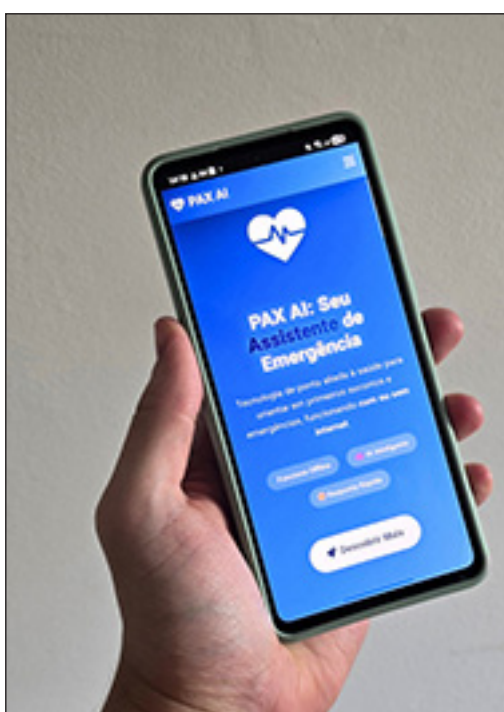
PAX AI

PAX AI: Seu Assistente de Emergência

Tecnologia de ponta aliada à saúde para orientar em primeiros socorros e emergências, funcionando com ou sem internet

Funciona Offline

IA Inteligente

Resposta Rápida

Descobrir Mais